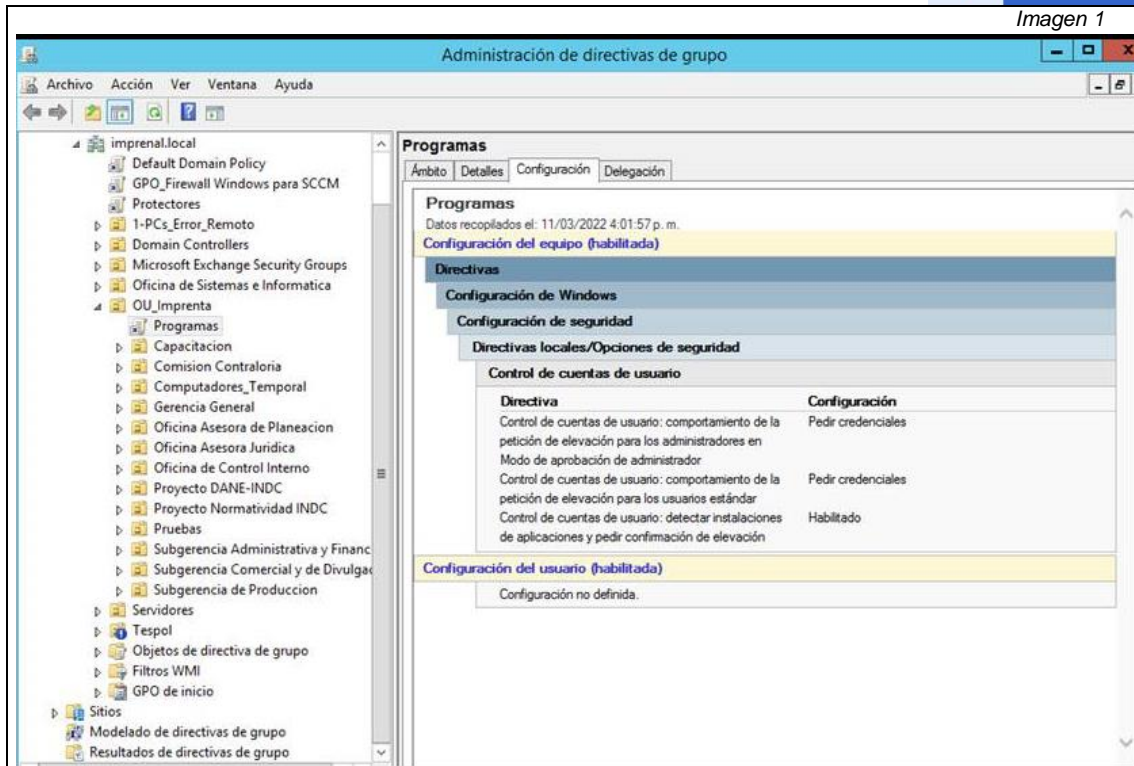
Imagen 1

Administración de directivas de grupo

Archivo Acción Ver Ventana Ayuda

imprenal.local
Default Domain Policy
GPO_Firewall Windows para SCCM
Protectores
1-PCs_Error_Remoto
Domain Controllers
Microsoft Exchange Security Groups
Oficina de Sistemas e Informatica
OU_Imprenta
Programas
Capacitacion
Comision Contraloria
Computadores_Temporal
Gerencia General
Oficina Asesora de Planeacion
Oficina Asesora Juridica
Oficina de Control Interno
Proyecto DANE-INDC
Proyecto Normatividad INDC
Pruebas
Subgerencia Administrativa y Financ
Subgerencia Comercial y de Divulgac
Subgerencia de Produccion
Servidores
Tespol
Objetos de directiva de grupo
Filtros WMI
GPO de inicio
Sitios
Modelado de directivas de grupo
Resultados de directivas de grupo

Programas

Ámbito Detalles Configuración Delegación

Programas
Datos recopilados el: 11/03/2022 4:01:57 p. m.
Configuración del equipo (habilitada)
Directivas
Configuración de Windows
Configuración de seguridad
Directivas locales/Opciones de seguridad
Control de cuentas de usuario

| Directiva | Configuración |
|---|---|
| Control de cuentas de usuario: comportamiento de la petición de elevación para los administradores en Modo de aprobación de administrador | Pedir credenciales |
| Control de cuentas de usuario: comportamiento de la petición de elevación para los usuarios estándar | Pedir credenciales |
| Control de cuentas de usuario: detectar instalaciones de aplicaciones y pedir confirmación de elevación | Habilitado |

Configuración del usuario (habilitada)
Configuración no definida.